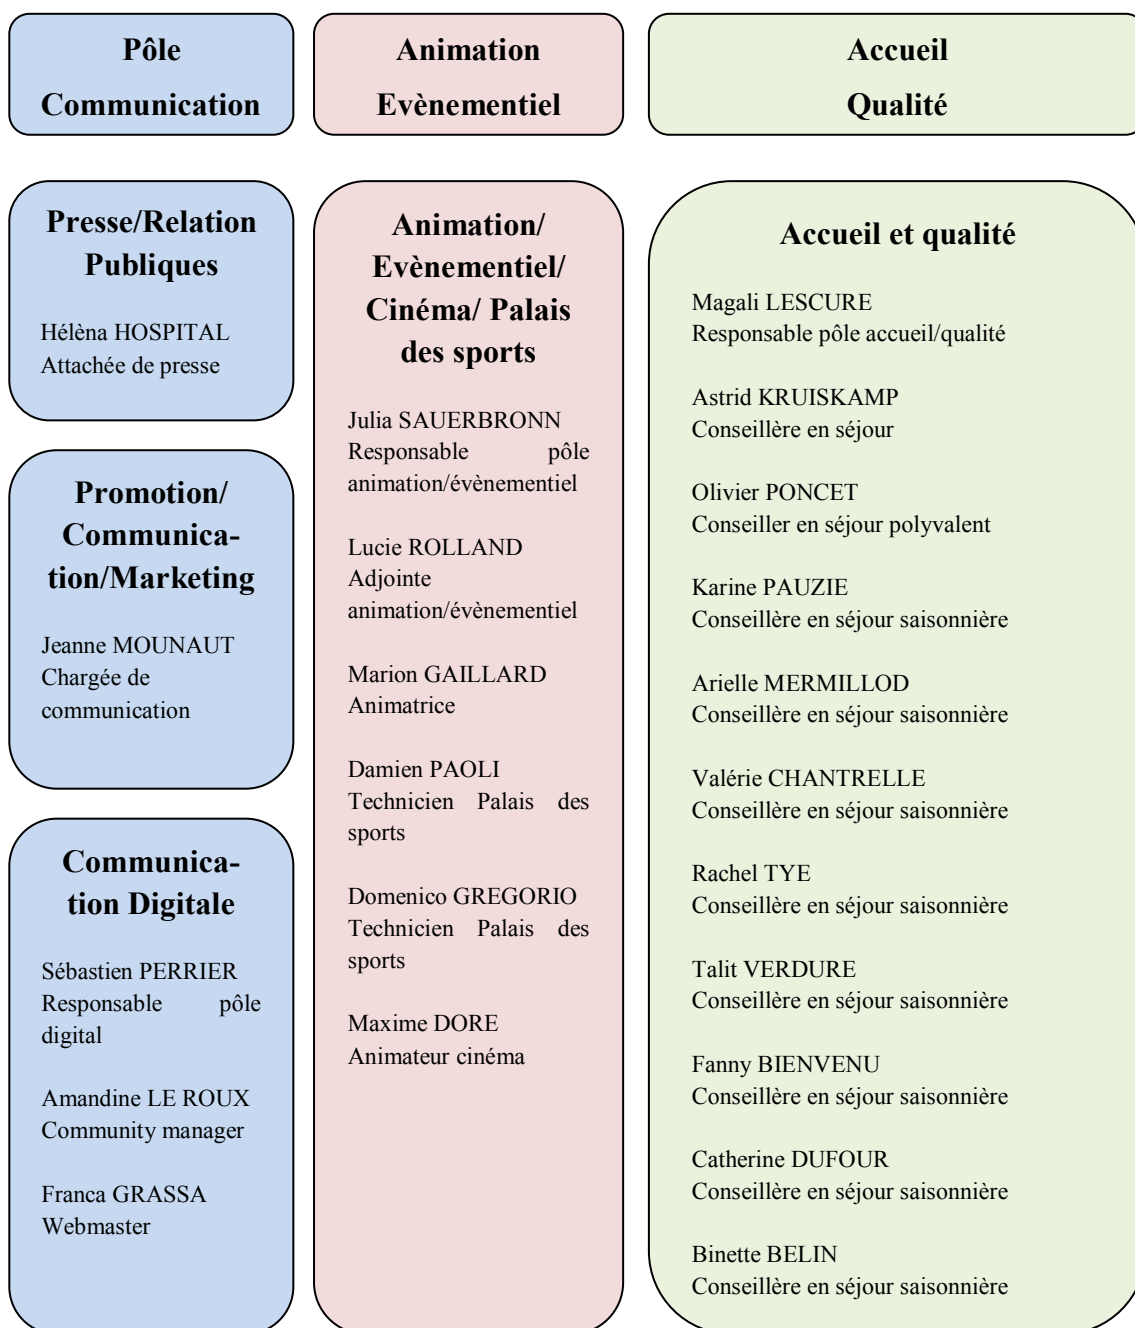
Pôle Communication

Animation Evènementiel

Accueil Qualité

Presse/Relation Publiques

Hélèna HOSPITAL
Attachée de presse

Promotion/ Communication/Marketing

Jeanne MOUNAUT
Chargée de communication

Communication Digitale

Sébastien PERRIER
Responsable pôle digital

Amandine LE ROUX
Community manager

Franca GRASSA
Webmaster

Animation/ Evènementiel/ Cinéma/ Palais des sports

Julia SAUERBRONN
Responsable pôle animation/évènementiel

Lucie ROLLAND
Adjointe animation/évènementiel

Marion GAILLARD
Animatrice

Damien PAOLI
Technicien Palais des sports

Domenico GREGORIO
Technicien Palais des sports

Maxime DORE
Animateur cinéma

Accueil et qualité

Magali LESCURE
Responsable pôle accueil/qualité

Astrid KRUISKAMP
Conseillère en séjour

Olivier PONCET
Conseiller en séjour polyvalent

Karine PAUZIE
Conseillère en séjour saisonnière

Arielle MERMILLOD
Conseillère en séjour saisonnière

Valérie CHANTRELLE
Conseillère en séjour saisonnière

Rachel TYE
Conseillère en séjour saisonnière

Talit VERDURE
Conseillère en séjour saisonnière

Fanny BIENVENU
Conseillère en séjour saisonnière

Catherine DUFOUR
Conseillère en séjour saisonnière

Binette BELIN
Conseillère en séjour saisonnière